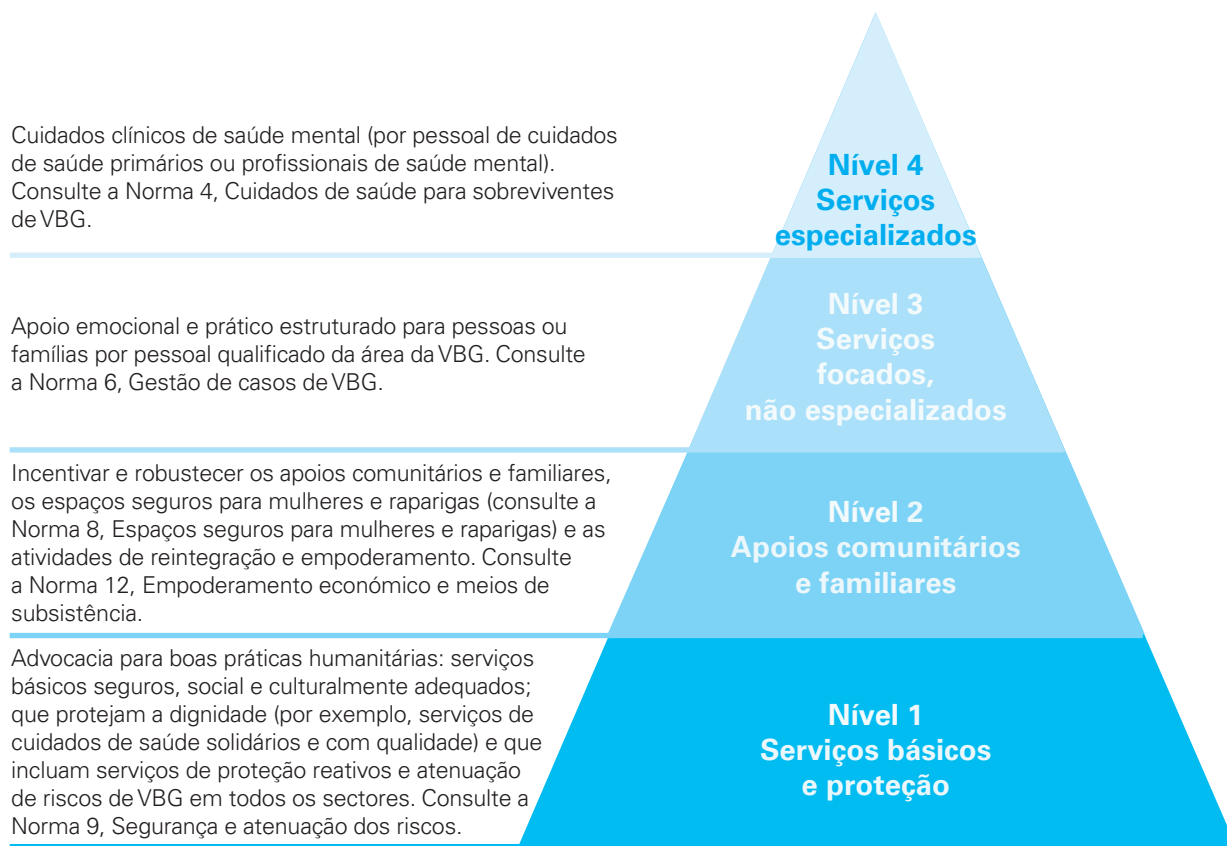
Cuidados clínicos de saúde mental (por pessoal de cuidados de saúde primários ou profissionais de saúde mental). Consulte a Norma 4, Cuidados de saúde para sobreviventes de VBG.

Nível 4
Serviços
especializados

Apoio emocional e prático estruturado para pessoas ou famílias por pessoal qualificado da área da VBG. Consulte a Norma 6, Gestão de casos de VBG.

Nível 3
Serviços
focados,
não especializados

Incentivar e robustecer os apoios comunitários e familiares, os espaços seguros para mulheres e raparigas (consulte a Norma 8, Espaços seguros para mulheres e raparigas) e as atividades de reintegração e empoderamento. Consulte a Norma 12, Empoderamento económico e meios de subsistência.

Nível 2
Apoios comunitários
e familiares

Advocacia para boas práticas humanitárias: serviços básicos seguros, social e culturalmente adequados; que protejam a dignidade (por exemplo, serviços de cuidados de saúde solidários e com qualidade) e que incluam serviços de proteção reativos e atenuação de riscos de VBG em todos os sectores. Consulte a Norma 9, Segurança e atenuação dos riscos.

Nível 1
Serviços básicos
e proteção